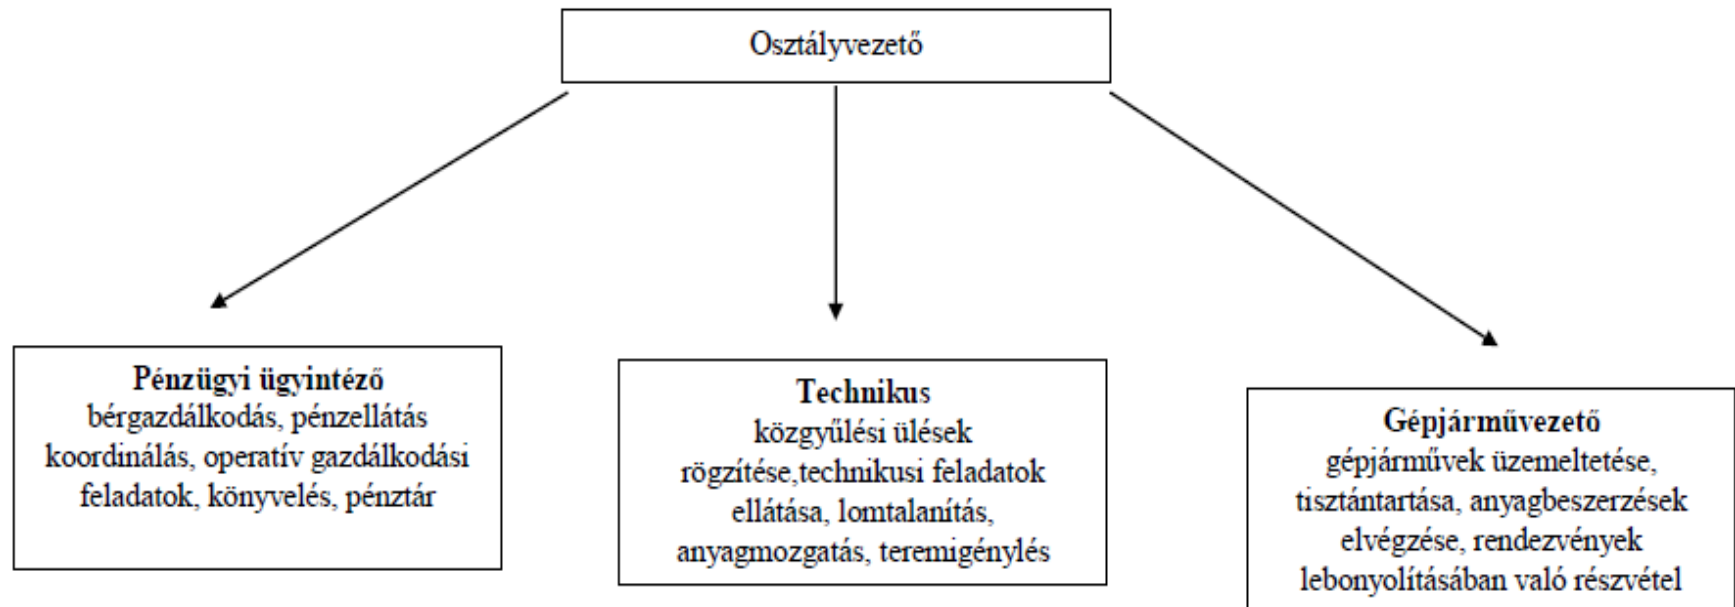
Osztályvezető

**Pénzügyi ügyintéző**
bérgazdálkodás, pénzellátás koordinálás, operatív gazdálkodási feladatok, könyvelés, pénztár

**Technikus**
közgyűlési ülések rögzítése,technikusi feladatok ellátása, lomtalanítás, anyagmozgatás, teremigénylés

**Gépjárművezető**
gépjárművek üzemeltetése, tisztántartása, anyagbeszerzések elvégzése, rendezvények lebonyolításában való részvétel